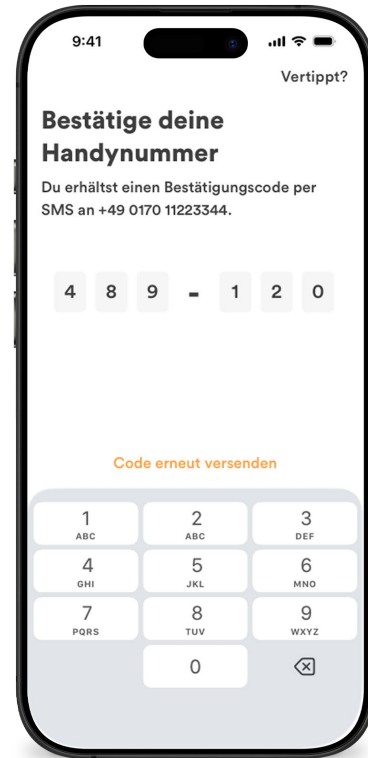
9:41

Vertippt?

Bestätige deine Handynummer

Du erhältst einen Bestätigungscode per SMS an +49 0170 11223344.

4 8 9 - 1 2 0

Code erneut versenden

1
ABC

2
ABC

3
DEF

4
GHI

5
JKL

6
MNO

7
PQRS

8
TUV

9
WXYZ

0